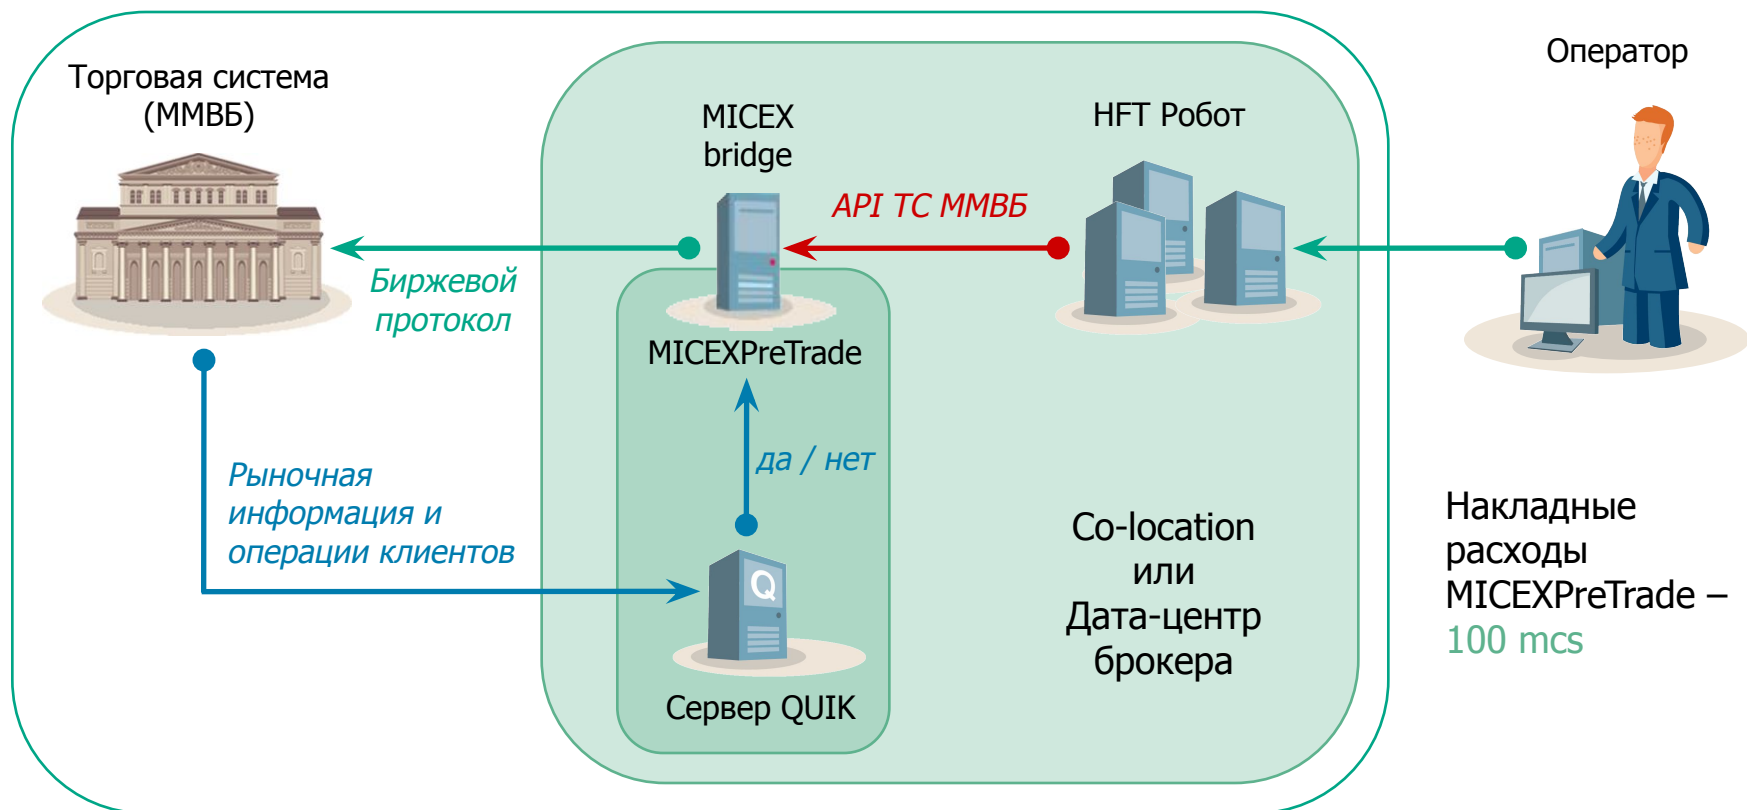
Торговая система (ММВБ)

MICEX bridge

HFT Робот

Оператор

API ТС ММВБ

Биржевой протокол

MICEXPreTrade

да / нет

Рыночная информация и операции клиентов

Q

Сервер QUIK

Co-location или Дата-центр брокера

Накладные расходы MICEXPreTrade – 100 mcs